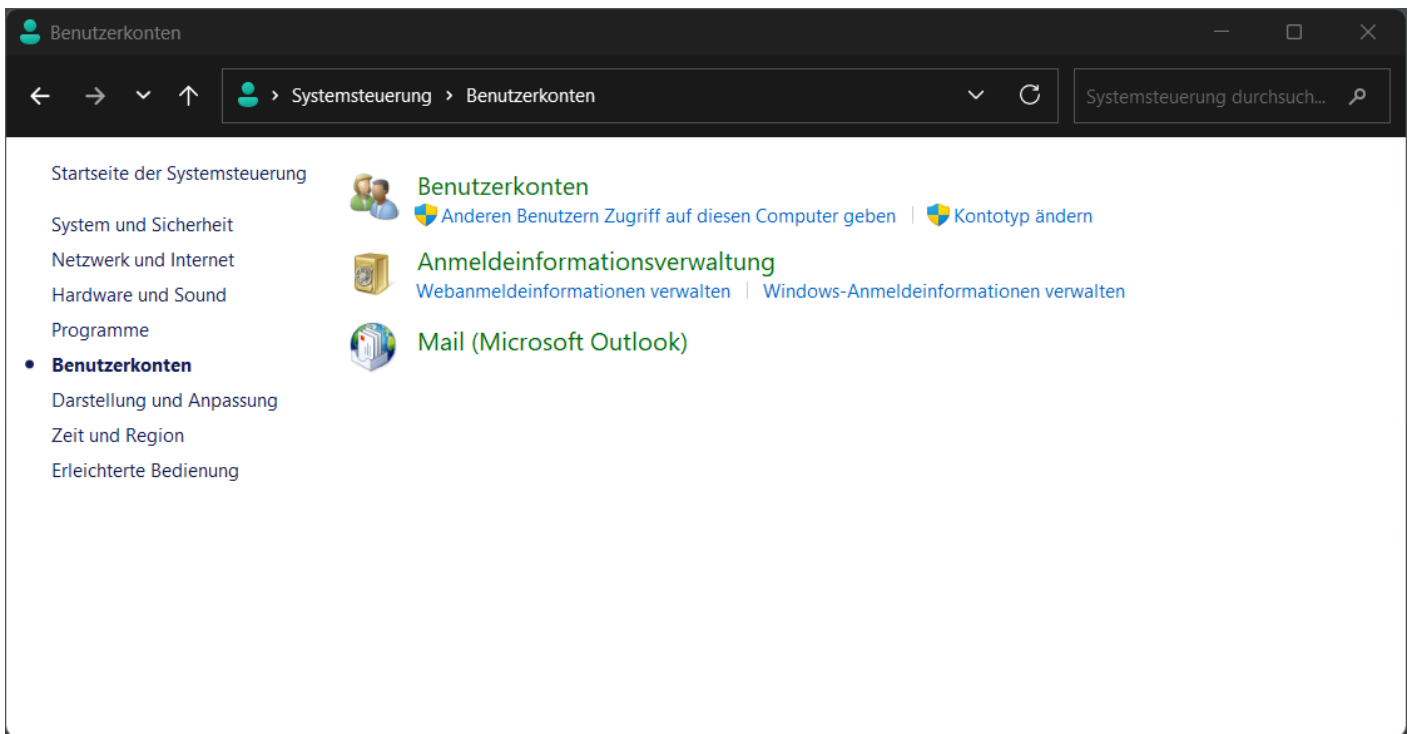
Benutzerkonten

› Systemsteuerung › Benutzerkonten

Systemsteuerung durchsuch...

Startseite der Systemsteuerung

System und Sicherheit
Netzwerk und Internet
Hardware und Sound
Programme
Benutzerkonten
Darstellung und Anpassung
Zeit und Region
Erleichterte Bedienung

Benutzerkonten
Anderen Benutzern Zugriff auf diesen Computer geben | Kontotyp ändern

Anmeldeinformationsverwaltung
Webanmeldeinformationen verwalten | Windows-Anmeldeinformationen verwalten

Mail (Microsoft Outlook)